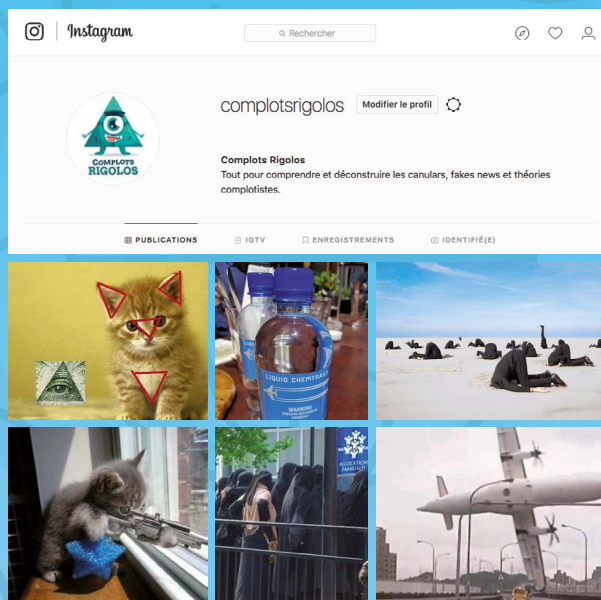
Instagram

Rechercher

COMPLOTS RIGOLOS

complotsrigolos Modifier le profil

Complots Rigolos
Tout pour comprendre et déconstruire les canulars, fakes news et théories complotistes.

PUBLICATIONS IGTV ENREGISTREMENTS IDENTIFIÉ(E)

LIQUID CHEMTRAIL

WARNING

ALLOCATIONS FAMILIALES